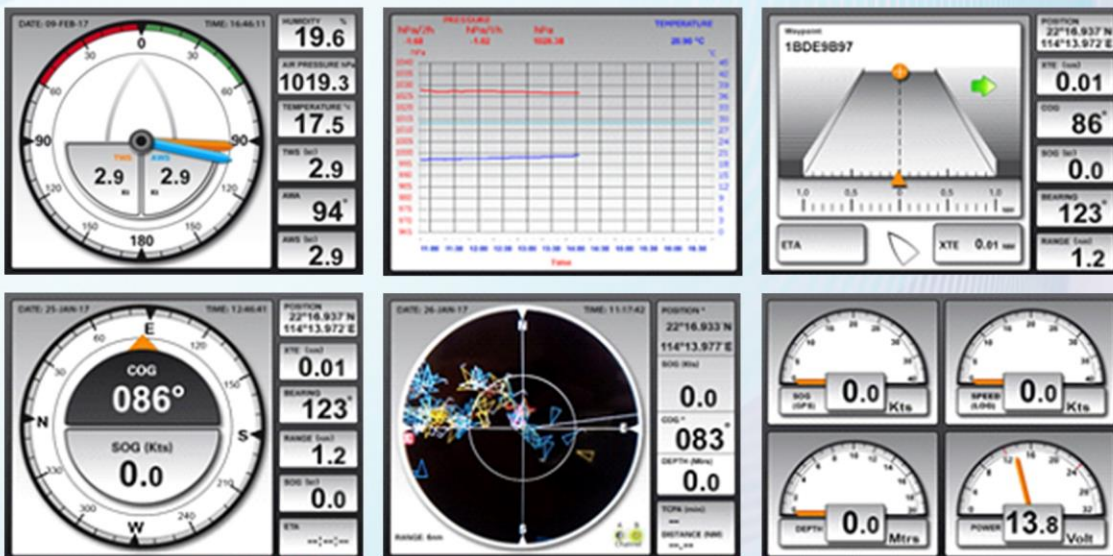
DATE: 09-FEB-17
TIME: 14:46:11
0
30
30
60
60
90
90
120
120
150
150
180
TWS
AWS
2.9
2.9
HUMIDITY %
19.6
AIR PRESSURE hPa
1019.3
TEMPERATURE °C
17.5
TWS (kt)
2.9
AWA
94°
AWS (kt)
2.9

PRESSURE
hPa/3h
hPa/1h
hPa
TEMPERATURE
-1.40
-1.02
1020.38
20.90 °C
hPa
°C
Time

Waypoint
1BDE9B97
1.0
0.5
0
0.5
1.0
ETA
XTE 0.01
POSITION
22°16.937'N
114°13.972'E
XTE (nm)
0.01
COG
86°
SOG (kt)
0.0
BEARING
123°
RANGE (nm)
1.2

DATE: 25-JAN-17
TIME: 12:46:41
E
N
S
W
COG
086°
SOG (Kts)
0.0
30
60
120
150
210
240
300
330
POSITION
22°16.937'N
114°13.972'E
XTE (nm)
0.01
BEARING
123°
RANGE (nm)
1.2
SOG (kt)
0.0
ETA
--:--:--

DATE: 26-JAN-17
TIME: 11:17:42
N
E
S
RANGE: 6nm
POSITION °
22°16.933 N
114°13.977'E
SOG (Kts)
0.0
COG °
083°
DEPTH (Mtrs)
0.0
TCPA (min)
--
DISTANCE (NM)
--.--

SOG (GPS)
0.0
Kts
SPEED (LOG)
0.0
Kts
DEPTH
0.0
Mtrs
POWER
13.8
Volt